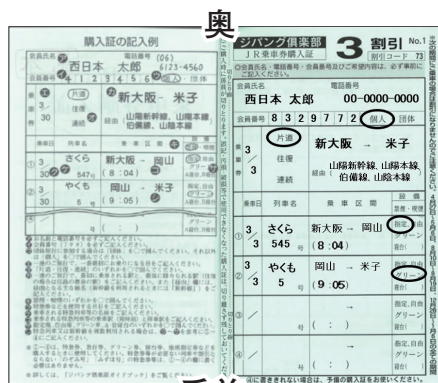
奥

購入証の記入例

会員氏名 西日本 太郎 電話番号 (06) 6123-4560

会員番号 1 2 3 4 5 6 個人 団体

乗車日 3 / 30 片道 往復 連続 新大阪 - 米子 経由 山陽新幹線、山陽本線、山陰本線

乗車日 列車名 乗車区間

① 3 / 30 さくら 547号 新大阪 - 岡山 (8:04)

② 3 / 30 やくも 5号 岡山 - 米子 (9:05)

グリーン

号 ( : )

ジパング倶楽部 JR乗車券購入証 3 割引 No.1 割引コード 73

◎会員氏名・電話番号・会員番号及びご希望内容は、必ず事前にご記入ください。

会員氏名 西日本 太郎 電話番号 00-0000-0000

会員番号 8 3 2 9 7 7 2 個人 団体

乗車日 3 / 3 片道 往復 連続 新大阪 → 米子 経由 山陽新幹線、山陽本線、伯備線、山陰本線

乗車日 列車名 乗車区間 設備

① 3 / 3 さくら 545 号 新大阪 → 岡山 (8:04) 指定 グリーン 寝台

② 3 / 3 やくも 5 号 岡山 → 米子 (9:05) 指定 自由 グリーン 寝台

③ / 号 ( : ) 指定 自由 グリーン 寝台

④ / 号 ( : ) 指定 自由 グリーン 寝台

※ に書ききれない場合は、予備の購入証をお使いください。

手前